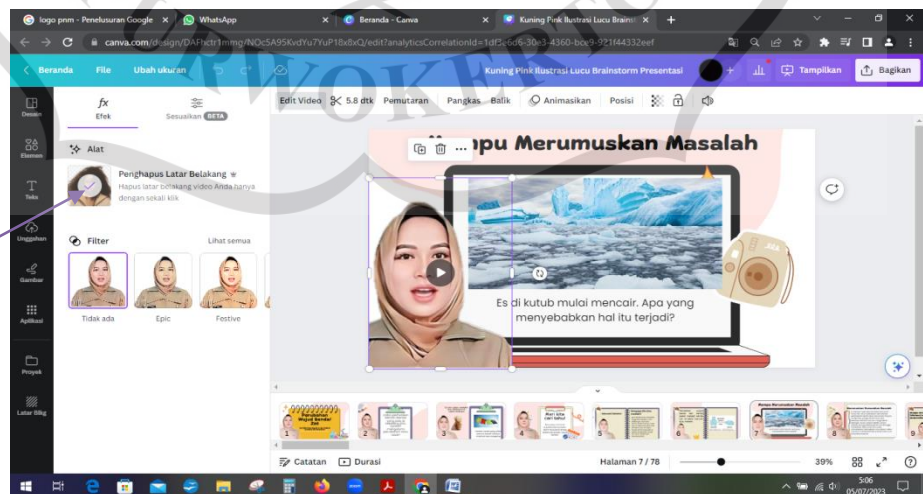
logo pnm - Penelusuran Google ×
WhatsApp ×
Beranda - Canva ×
Kuning Pink Ilustrasi Lucu Brainst ×
+

canva.com/design/DAFhctr1mmg/NOc5A95KvdYu7YuP18x8xQ/edit?analyticsCorrelationId=1df3e6e6-30e3-4360-bce9-921f44332eef

Beranda File Ubah ukuran
Kuning Pink Ilustrasi Lucu Brainstorm Presentasi
Tampilkan Bagikan

Desain
Elemen
Teks
Unggahan
Gambar
Aplikasi
Proyek
Latar Blkg

fx Efek
Sesuaikan BETA

Alat
Penghapus Latar Belakang
Hapus latar belakang video Anda hanya dengan sekali klik

Filter
Lihat semua
Tidak ada
Epic
Festive

Edit Video 5.8 dtk Pemutaran Pangkas Balik Animasikan Posisi

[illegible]apu Merumuskan Masalah

Es di kutub mulai mencair. Apa yang menyebabkan hal itu terjadi?

1 2 3 4 5 6 7 8

Catatan Durasi
Halaman 7 / 78
39%

5:06
05/07/2023

MWOKERTO